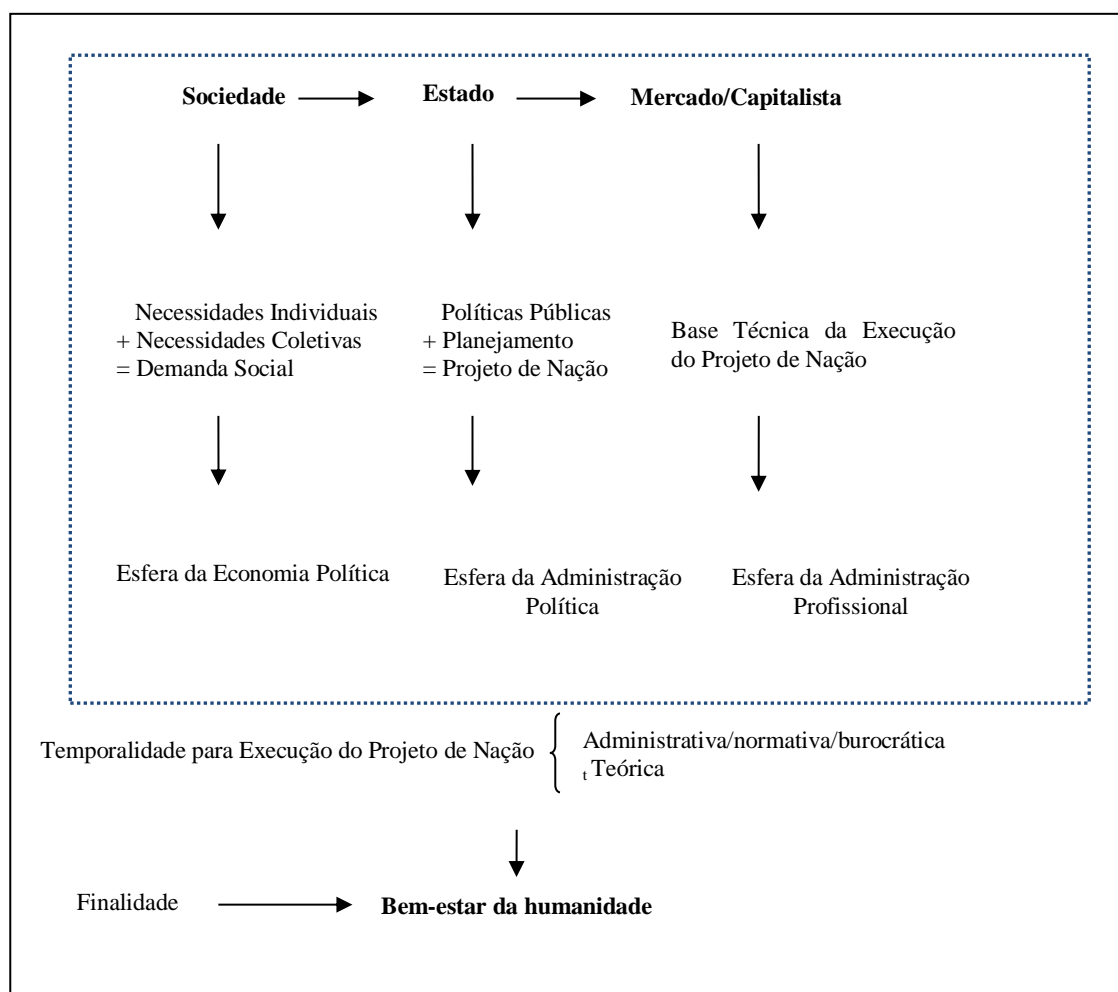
**Sociedade** → **Estado** → **Mercado/Capitalista**

Necessidades Individuais
+ Necessidades Coletivas
= Demanda Social

Políticas Públicas
+ Planejamento
= Projeto de Nação

Base Técnica da Execução do Projeto de Nação

Esfera da Economia Política

Esfera da Administração Política

Esfera da Administração Profissional

Temporalidade para Execução do Projeto de Nação { Administrativa/normativa/burocrática
$_t$ Teórica

Finalidade → **Bem-estar da humanidade**